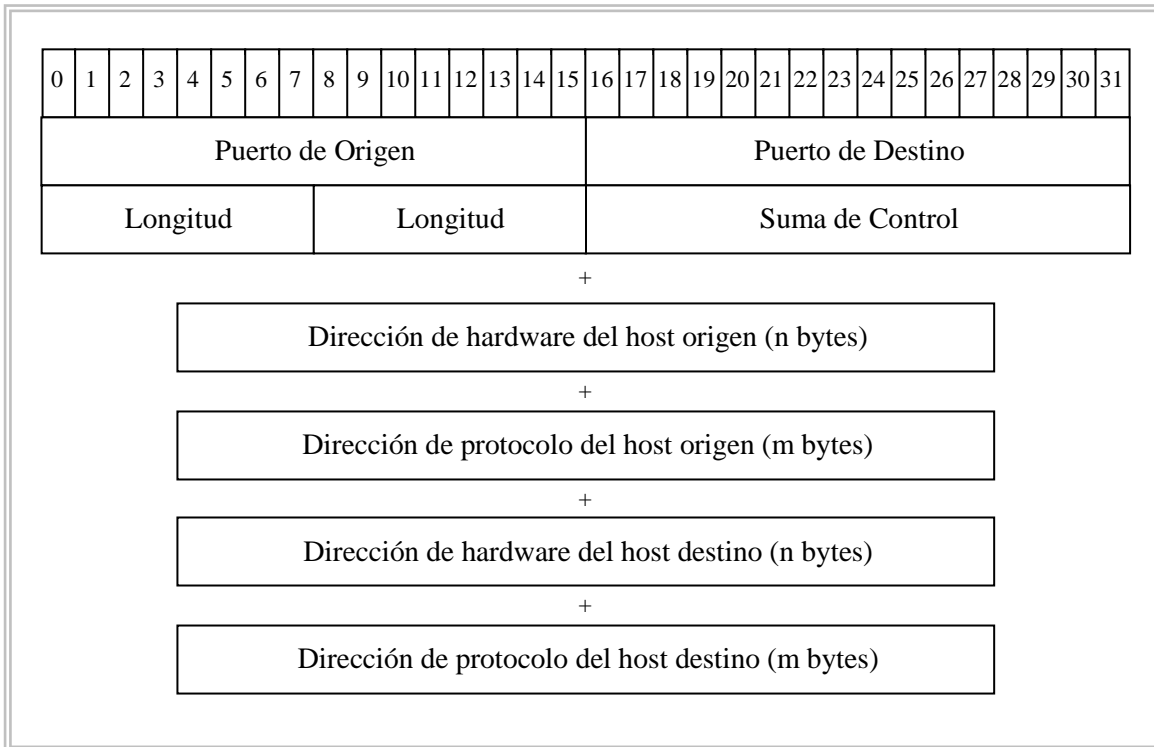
| 0 | 1 | 2 | 3 | 4 | 5 | 6 | 7 | 8 | 9 | 10 | 11 | 12 | 13 | 14 | 15 | 16 | 17 | 18 | 19 | 20 | 21 | 22 | 23 | 24 | 25 | 26 | 27 | 28 | 29 | 30 | 31 |
|---|---|---|---|---|---|---|---|---|---|---|---|---|---|---|---|---|---|---|---|---|---|---|---|---|---|---|---|---|---|---|---|
| Puerto de Origen | | | | | | | | | | | | | | | | Puerto de Destino | | | | | | | | | | | | | | | |
| Longitud | | | | | | | | Longitud | | | | | | | | Suma de Control | | | | | | | | | | | | | | | |

+

Dirección de hardware del host origen (n bytes)

+

Dirección de protocolo del host origen (m bytes)

+

Dirección de hardware del host destino (n bytes)

+

Dirección de protocolo del host destino (m bytes)